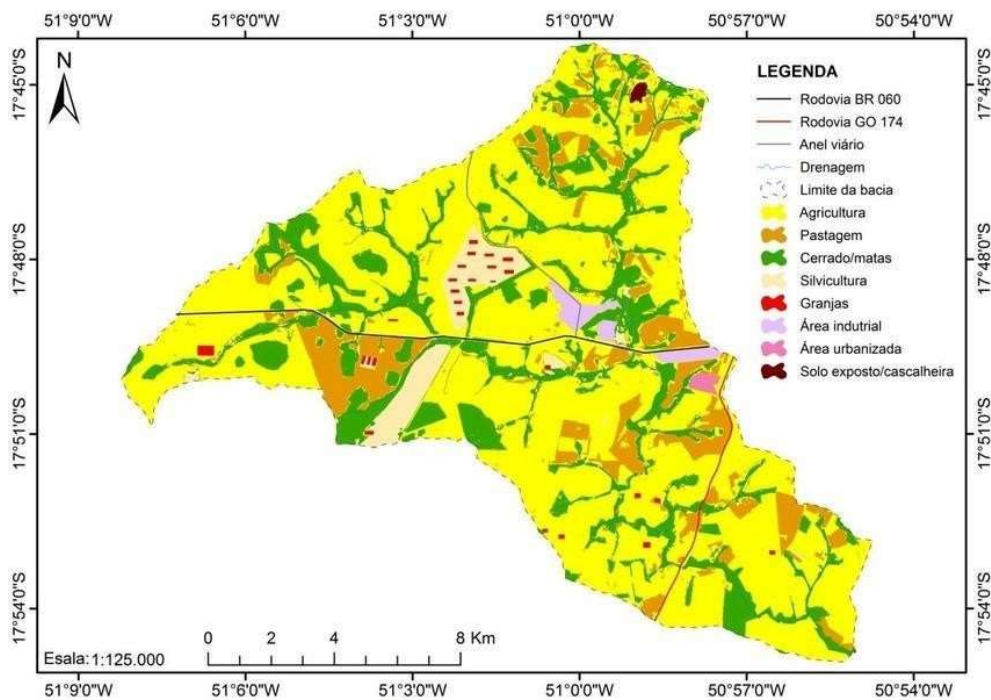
51°9'0"W 51°6'0"W 51°3'0"W 51°0'0"W 50°57'0"W 50°54'0"W

17°45'0"S 17°48'0"S 17°51'0"S 17°54'0"S

N

LEGENDA
Rodovia BR 060
Rodovia GO 174
Anel viário
Drenagem
Limite da bacia
Agricultura
Pastagem
Cerrado/matas
Silvicultura
Granjas
Área indutrial
Área urbanizada
Solo exposto/cascalheira

17°45'0"S 17°48'0"S 17°51'0"S 17°54'0"S

0 2 4 8 Km
Esala: 1:125.000

51°9'0"W 51°6'0"W 51°3'0"W 51°0'0"W 50°57'0"W 50°54'0"W